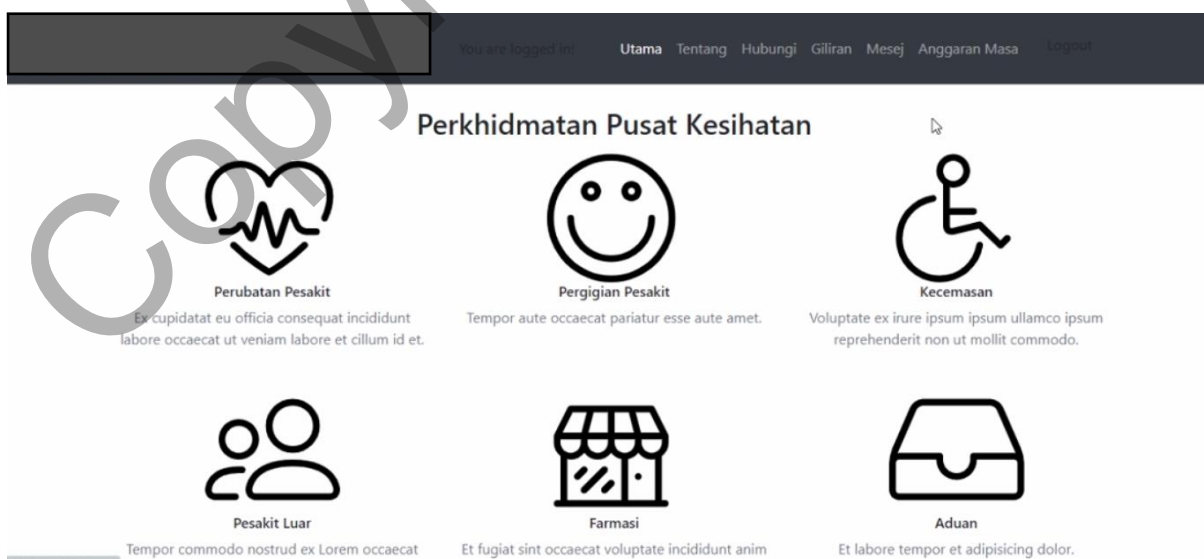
You are logged in! Utama Tentang Hubungi Giliran Mesej Anggaran Masa Logout

Copy

Perkhidmatan Pusat Kesihatan

Perubatan Pesakit
Ex cupidatat eu officia consequat incididunt labore occaecat ut veniam labore et cillum id et.

Pergigian Pesakit
Tempor aute occaecat pariatur esse aute amet.

Kecemasan
Voluptate ex irure ipsum ipsum ullamco ipsum reprehenderit non ut mollit commodo.

Pesakit Luar
Tempor commodo nostrud ex Lorem occaecat

Farmasi
Et fugiat sint occaecat voluptate incididunt anim

Aduan
Et labore tempor et adipisicing dolor.